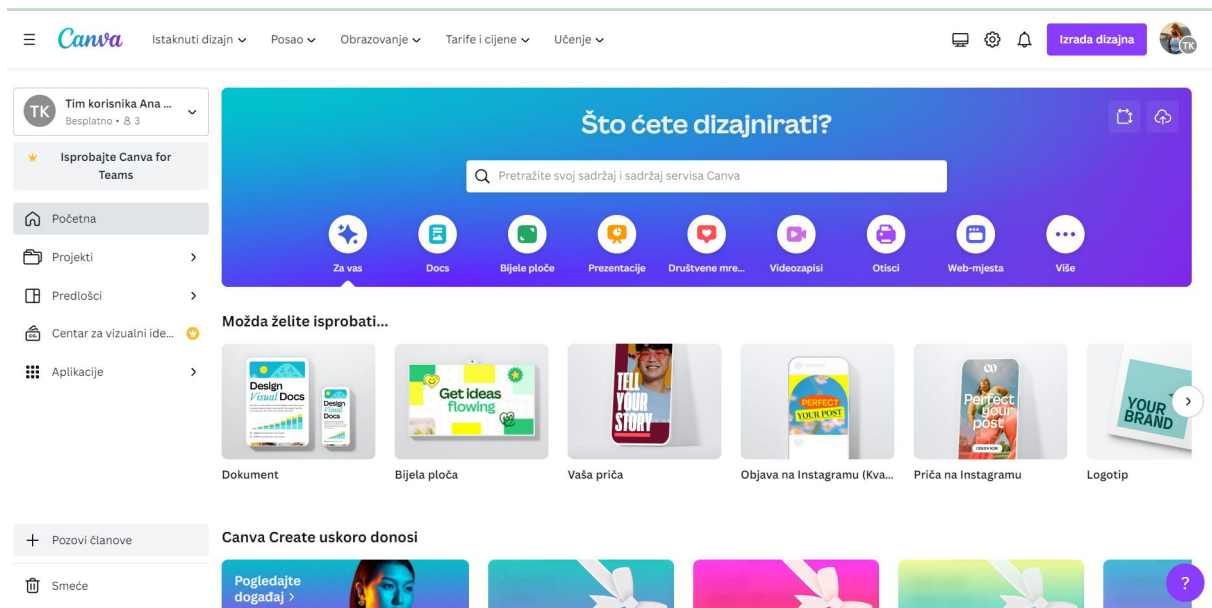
Canva
Istaknuti dizajn
Posao
Obrazovanje
Tarife i cijene
Učenje
Izrada dizajna
TK

TK
Tim korisnika Ana ...
Besplatno • 3

Isprobajte Canva for Teams

Početna
Projekti
Predlošci
Centar za vizualni ide...
Aplikacije

Pozovi članove
Smeće

Što ćete dizajnirati?

Pretražite svoj sadržaj i sadržaj servisa Canva

Za vas
Docs
Bijele ploče
Prezentacije
Društvene mre...
Videozapisi
Otisci
Web-mjesta
Više

Možda želite isprobati...

Design Visual Docs
Design Visual Docs
Dokument

Get ideas flowing
Bijela ploča

TELL YOUR STORY
Vaša priča

PERFECT YOUR POST
Objava na Instagramu (Kva...

Perfect your post
Priča na Instagramu

YOUR BRAND
Logotip

Canva Create uskoro donosi

Pogledajte događaj >

?